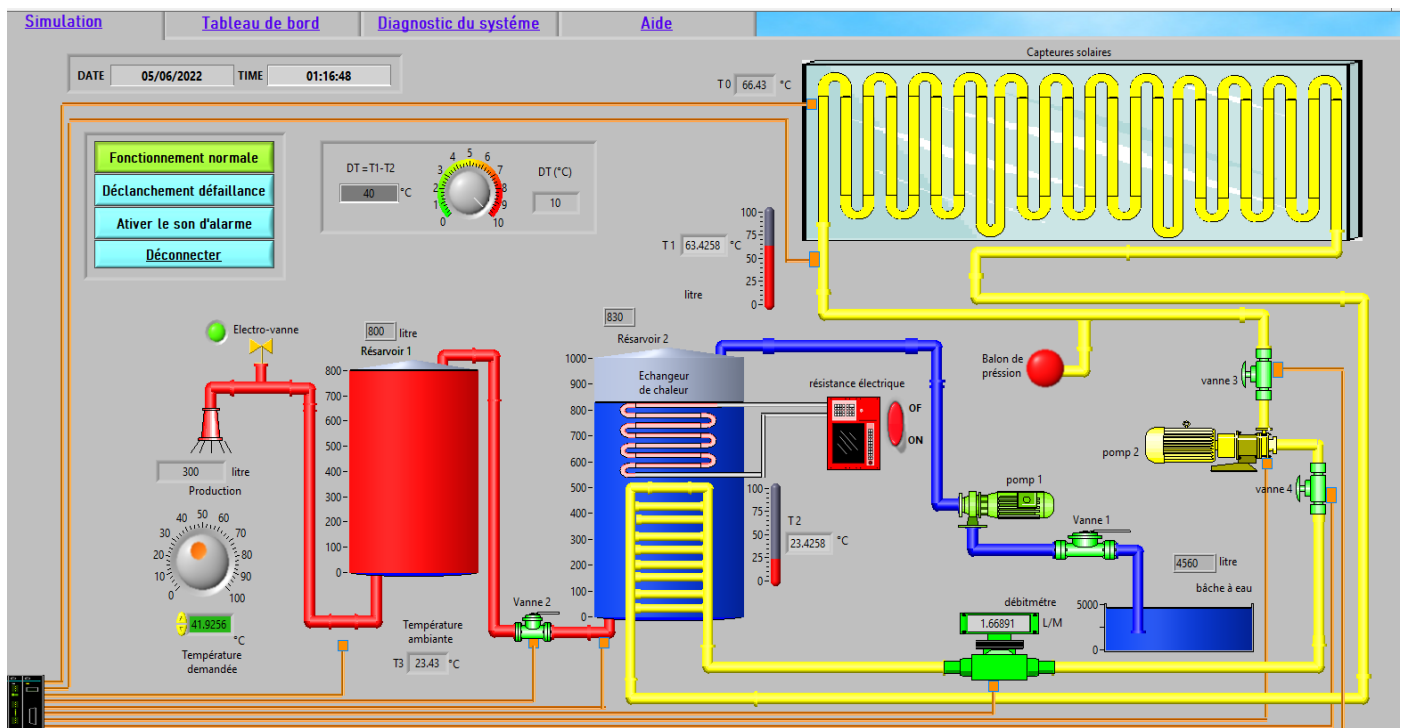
Simulation | Tableau de bord | Diagnostic du systéme | Aide

DATE 05/06/2022 TIME 01:16:48

Capteures solaires

T 0 66.43 °C

Fonctionnement normale
Déclanchement défaillance
Ativer le son d'alarme
Déconnecter

DT =T1-T2
40 °C
0 1 2 3 4 5 6 7 8 9 10
DT (°C)
10

100
75
50
25
0
T 1 63.4258 °C
litre

Electro-vanne

800 litre
Résarvoir 1
800
700
600
500
400
300
200
100
0

830
Résarvoir 2
1000
900
800
700
600
500
400
300
200
100
0
Echangeur de chaleur

résistance électrique
OF
ON

Balon de préssion

vanne 3

pomp 2

vanne 4

pomp 1

Vanne 1

100
75
50
25
0
T 2
23.4258 °C

4560 litre
bâche à eau
5000
0

débitmétre
1.66891 L/M

300 litre
Production

40 50 60
30 70
20 80
10 90
0 100
41.9256
°C
Température demandée

Vanne 2

Température ambiante
T3 23.43 °C